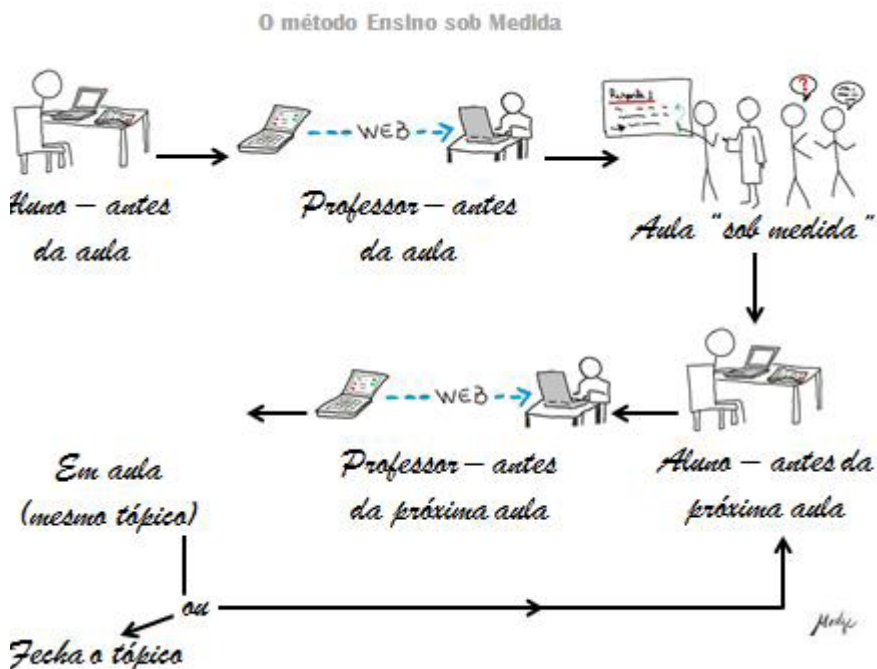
O método Ensino sob Medida

Aluno – antes da aula

WEB

Professor – antes da aula

Aula "sob medida"

WEB

Em aula (mesmo tópico)

Professor – antes da próxima aula

Aluno – antes da próxima aula

ou

Fecha o tópico

Medja